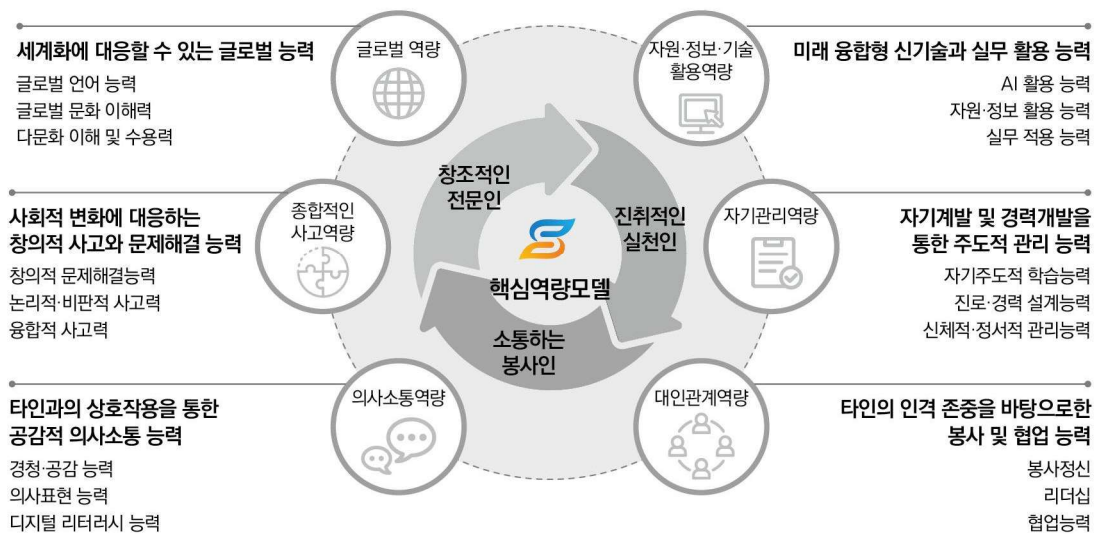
세계화에 대응할 수 있는 글로벌 능력
글로벌 언어 능력
글로벌 문화 이해력
다문화 이해 및 수용력

글로벌 역량

자원·정보·기술 활용역량

미래 융합형 신기술과 실무 활용 능력
AI 활용 능력
자원·정보 활용 능력
실무 적용 능력

창조적인 전문인

진취적인 실천인

핵심역량모델

소통하는 봉사인

사회적 변화에 대응하는 창의적 사고와 문제해결 능력
창의적 문제해결능력
논리적·비판적 사고력
융합적 사고력

종합적인 사고역량

자기관리역량

자기계발 및 경력개발을 통한 주도적 관리 능력
자기주도적 학습능력
진로·경력 설계능력
신체적·정서적 관리능력

타인과의 상호작용을 통한 공감적 의사소통 능력
경청·공감 능력
의사표현 능력
디지털 리터러시 능력

의사소통역량

대인관계역량

타인의 인격 존중을 바탕으로한 봉사 및 협업 능력
봉사정신
리더십
협업능력